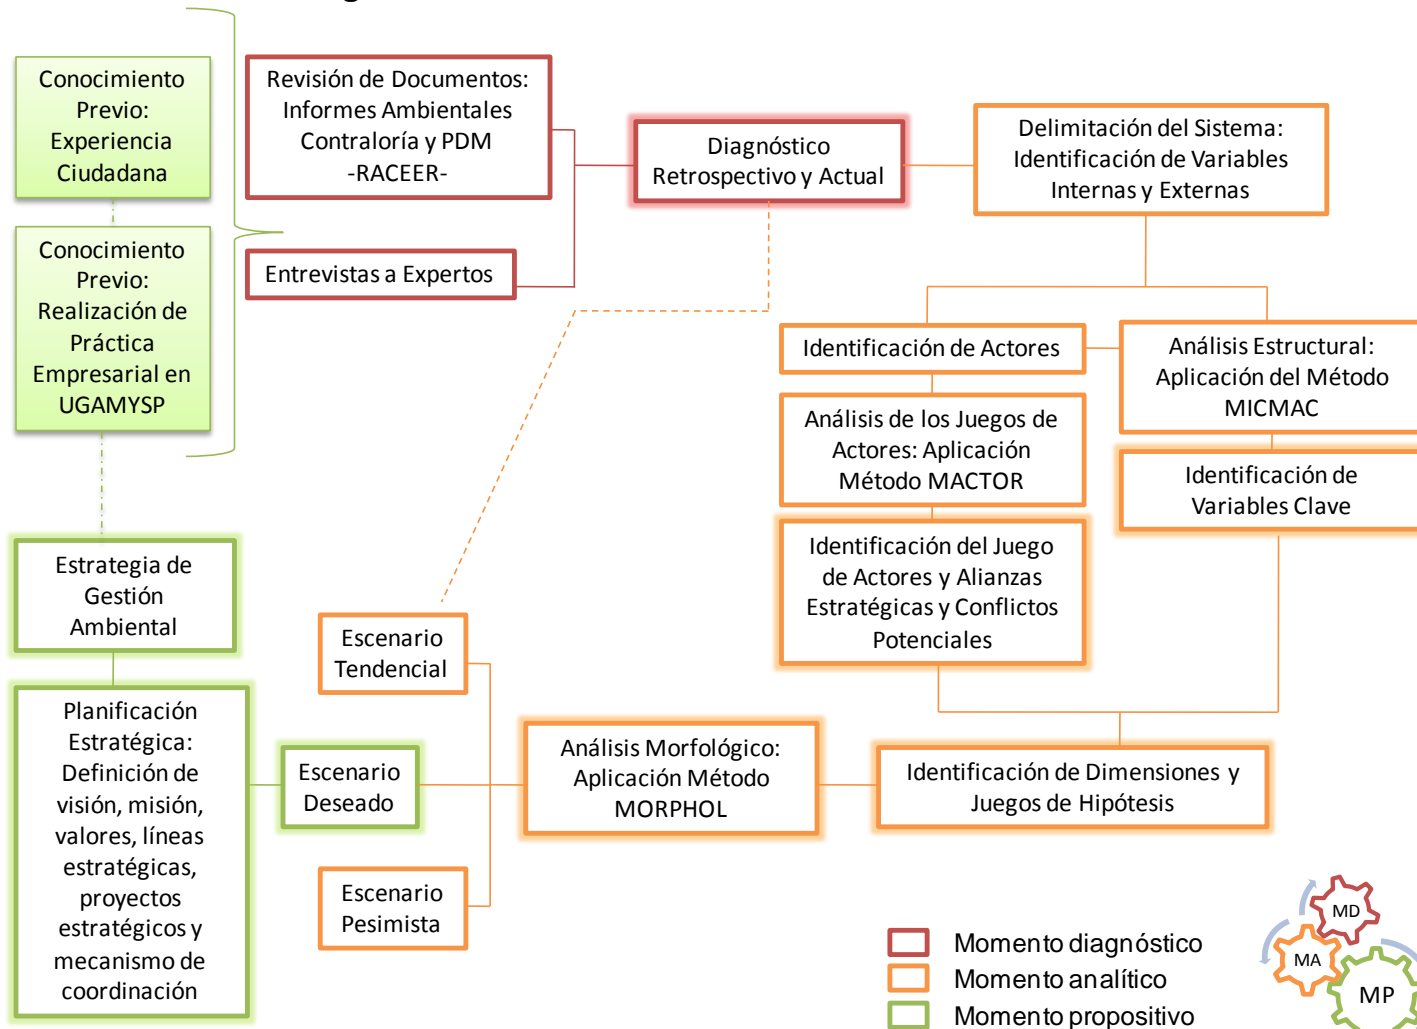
Conocimiento Previo: Experiencia Ciudadana

Conocimiento Previo: Realización de Práctica Empresarial en UGAMYSP

Revisión de Documentos: Informes Ambientales Contraloría y PDM -RACEER-

Entrevistas a Expertos

Diagnóstico Retrospectivo y Actual

Delimitación del Sistema: Identificación de Variables Internas y Externas

Identificación de Actores

Análisis Estructural: Aplicación del Método MICMAC

Análisis de los Juegos de Actores: Aplicación Método MACTOR

Identificación de Variables Clave

Identificación del Juego de Actores y Alianzas Estratégicas y Conflictos Potenciales

Estrategia de Gestión Ambiental

Escenario Tendencial

Planificación Estratégica: Definición de visión, misión, valores, líneas estratégicas, proyectos estratégicos y mecanismo de coordinación

Escenario Deseado

Análisis Morfológico: Aplicación Método MORPHOL

Identificación de Dimensiones y Juegos de Hipótesis

Escenario Pesimista

Momento diagnóstico
Momento analítico
Momento propositivo

MD
MA
MP